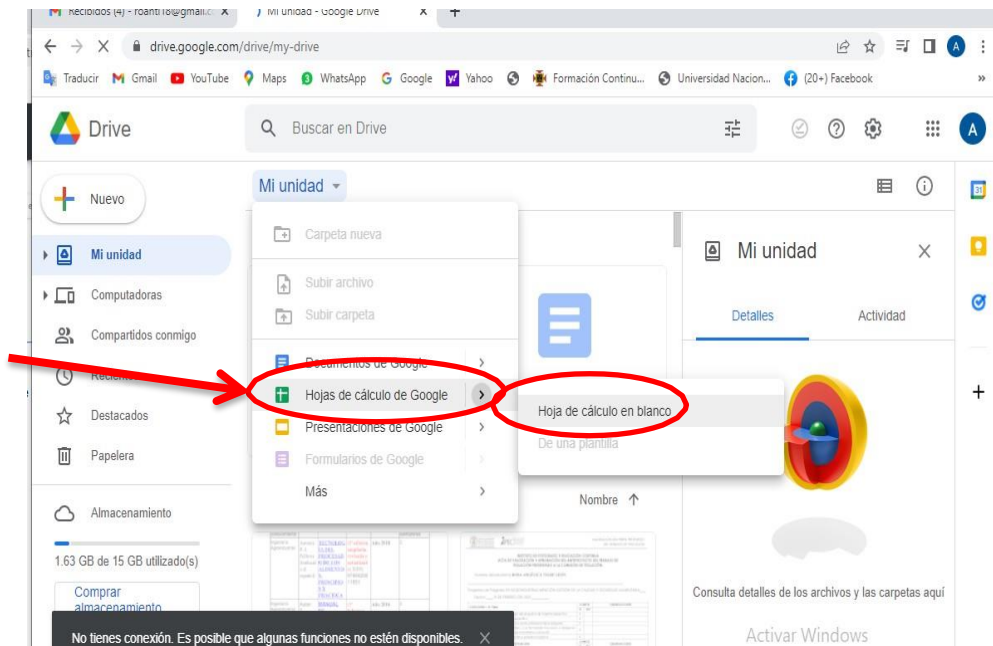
Recibidos (4) - roanti18@gmail.c ×
Mi unidad - Google Drive ×
+

drive.google.com/drive/my-drive

Traducir Gmail YouTube Maps WhatsApp Google Yahoo Formación Continu... Universidad Nacion... (20+) Facebook »

Drive
Buscar en Drive

Nuevo
Mi unidad
Computadoras
Compartidos conmigo
Recientes
Destacados
Papelera
Almacenamiento
1.63 GB de 15 GB utilizado(s)
Comprar almacenamiento

Mi unidad
Carpeta nueva
Subir archivo
Subir carpeta
Documentos de Google
Hojas de cálculo de Google
Presentaciones de Google
Formularios de Google
Más

Hoja de cálculo en blanco
De una plantilla

Nombre ↑

Mi unidad
Detalles
Actividad

Consulta detalles de los archivos y las carpetas aquí

Activar Windows

No tienes conexión. Es posible que algunas funciones no estén disponibles. ×